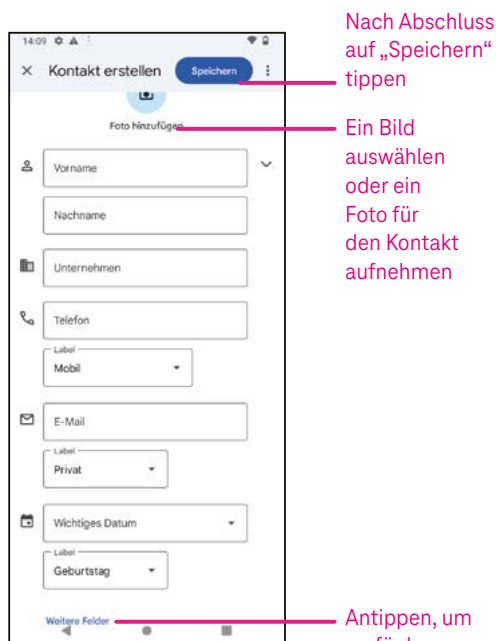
14:09

Kontakt erstellen

Speichern

Nach Abschluss auf „Speichern“ tippen

Foto hinzufügen

Ein Bild auswählen oder ein Foto für den Kontakt aufnehmen

Vorname

Nachname

Unternehmen

Telefon

Label
Mobil

E-Mail

Label
Privat

Wichtiges Datum

Label
Geburtstag

Weitere Felder

Antippen, um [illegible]